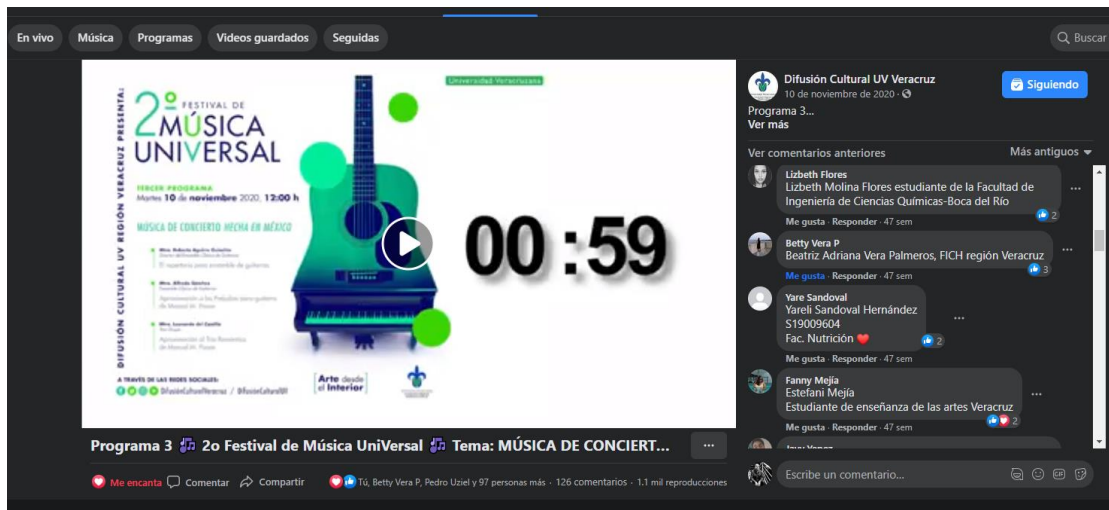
En vivo Música Programas Videos guardados Seguidas

Buscar

DIFUSIÓN CULTURAL UV REGIÓN VERACRUZ PRESENTA:

2º FESTIVAL DE MÚSICA UNIVERSAL

Universidad Veracruzana

TERCER PROGRAMA
Martes 10 de noviembre 2020, 12:00 h

MÚSICA DE CONCIERTO HECHA EN MÉXICO

Mtro. Roberto Aguirre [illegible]
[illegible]
El repertorio para ensamble de guitarras

Mtro. Alfredo Sánchez
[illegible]
Aproximación a los Preludios para guitarra de Manuel M. Ponce

Mtro. Leonardo del Castillo
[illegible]
Aproximación al Trío Romántico de Manuel M. Ponce

A TRAVÉS DE LAS REDES SOCIALES:
DifusionCulturalVeracruz / DifusionCulturalUV

Arte desde el Interior

00 :59

Programa 3 🎶 2o Festival de Música UniVersal 🎶 Tema: MÚSICA DE CONCIERT...

Me encanta Comentar Compartir

Tú, Betty Vera P, Pedro Uziel y 97 personas más · 126 comentarios · 1.1 mil reproducciones

Difusión Cultural UV Veracruz
10 de noviembre de 2020 ·
Siguiendo
Programa 3...
Ver más

Ver comentarios anteriores
Más antiguos

Lizbeth Flores
Lizbeth Molina Flores estudiante de la Facultad de Ingeniería de Ciencias Químicas-Boca del Río
2
Me gusta · Responder · 47 sem

Betty Vera P
Beatriz Adriana Vera Palmeros, FICH región Veracruz
3
Me gusta · Responder · 47 sem

Yare Sandoval
Yareli Sandoval Hernández
S19009604
Fac. Nutrición ❤️
2
Me gusta · Responder · 47 sem

Fanny Mejía
Estefani Mejía
Estudiante de enseñanza de las artes Veracruz
2
Me gusta · Responder · 47 sem

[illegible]

Escribe un comentario...